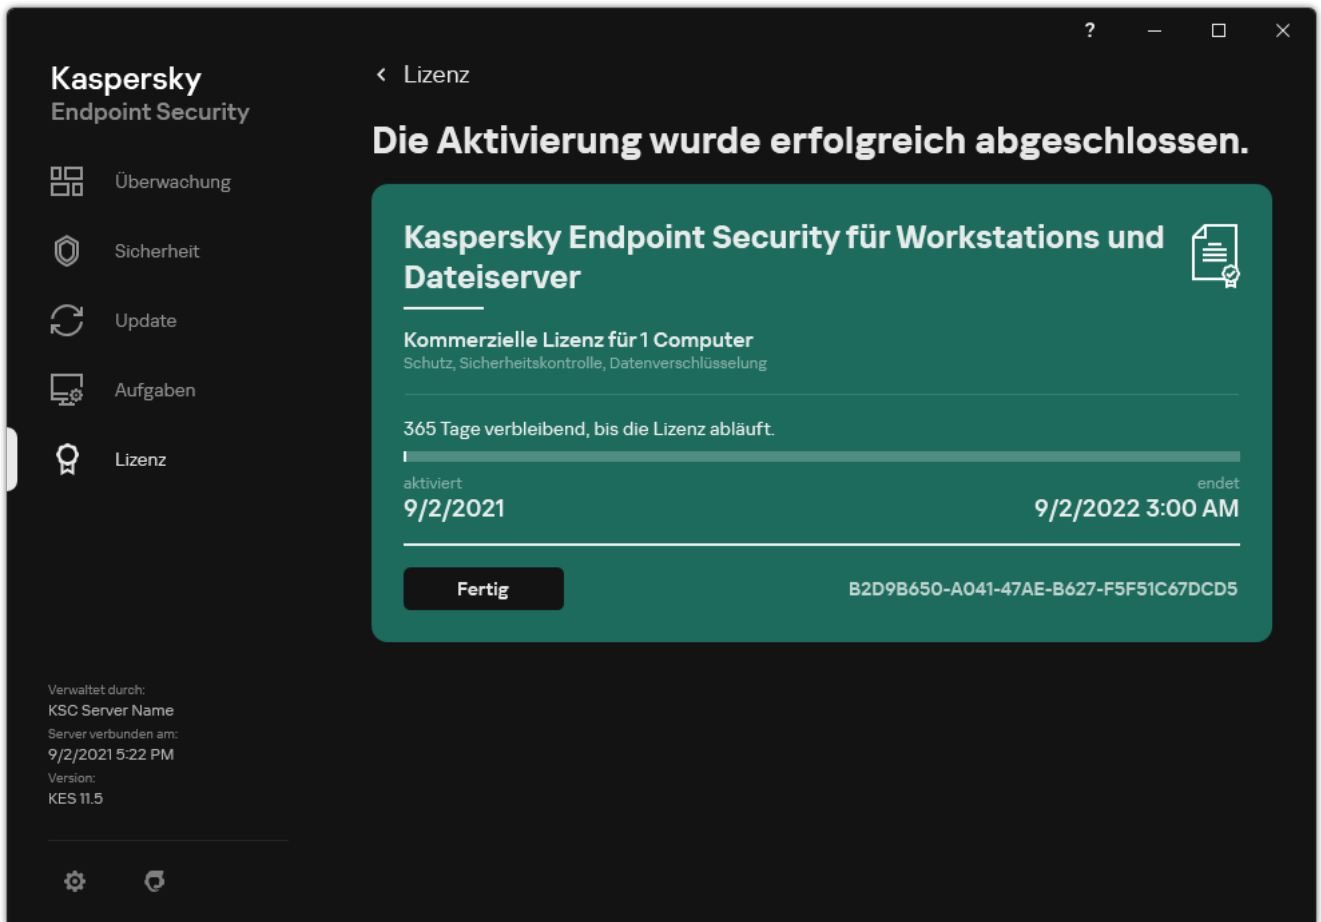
?

Kaspersky
Endpoint Security

Überwachung

Sicherheit

Update

Aufgaben

Lizenz

Verwaltet durch:
KSC Server Name
Server verbunden am:
9/2/2021 5:22 PM
Version:
KES 11.5

‹ Lizenz

Die Aktivierung wurde erfolgreich abgeschlossen.

Kaspersky Endpoint Security für Workstations und Dateiserver

Kommerzielle Lizenz für 1 Computer
Schutz, Sicherheitskontrolle, Datenverschlüsselung

365 Tage verbleibend, bis die Lizenz abläuft.

aktiviert
9/2/2021

endet
9/2/2022 3:00 AM

Fertig

B2D9B650-A041-47AE-B627-F5F51C67DCD5